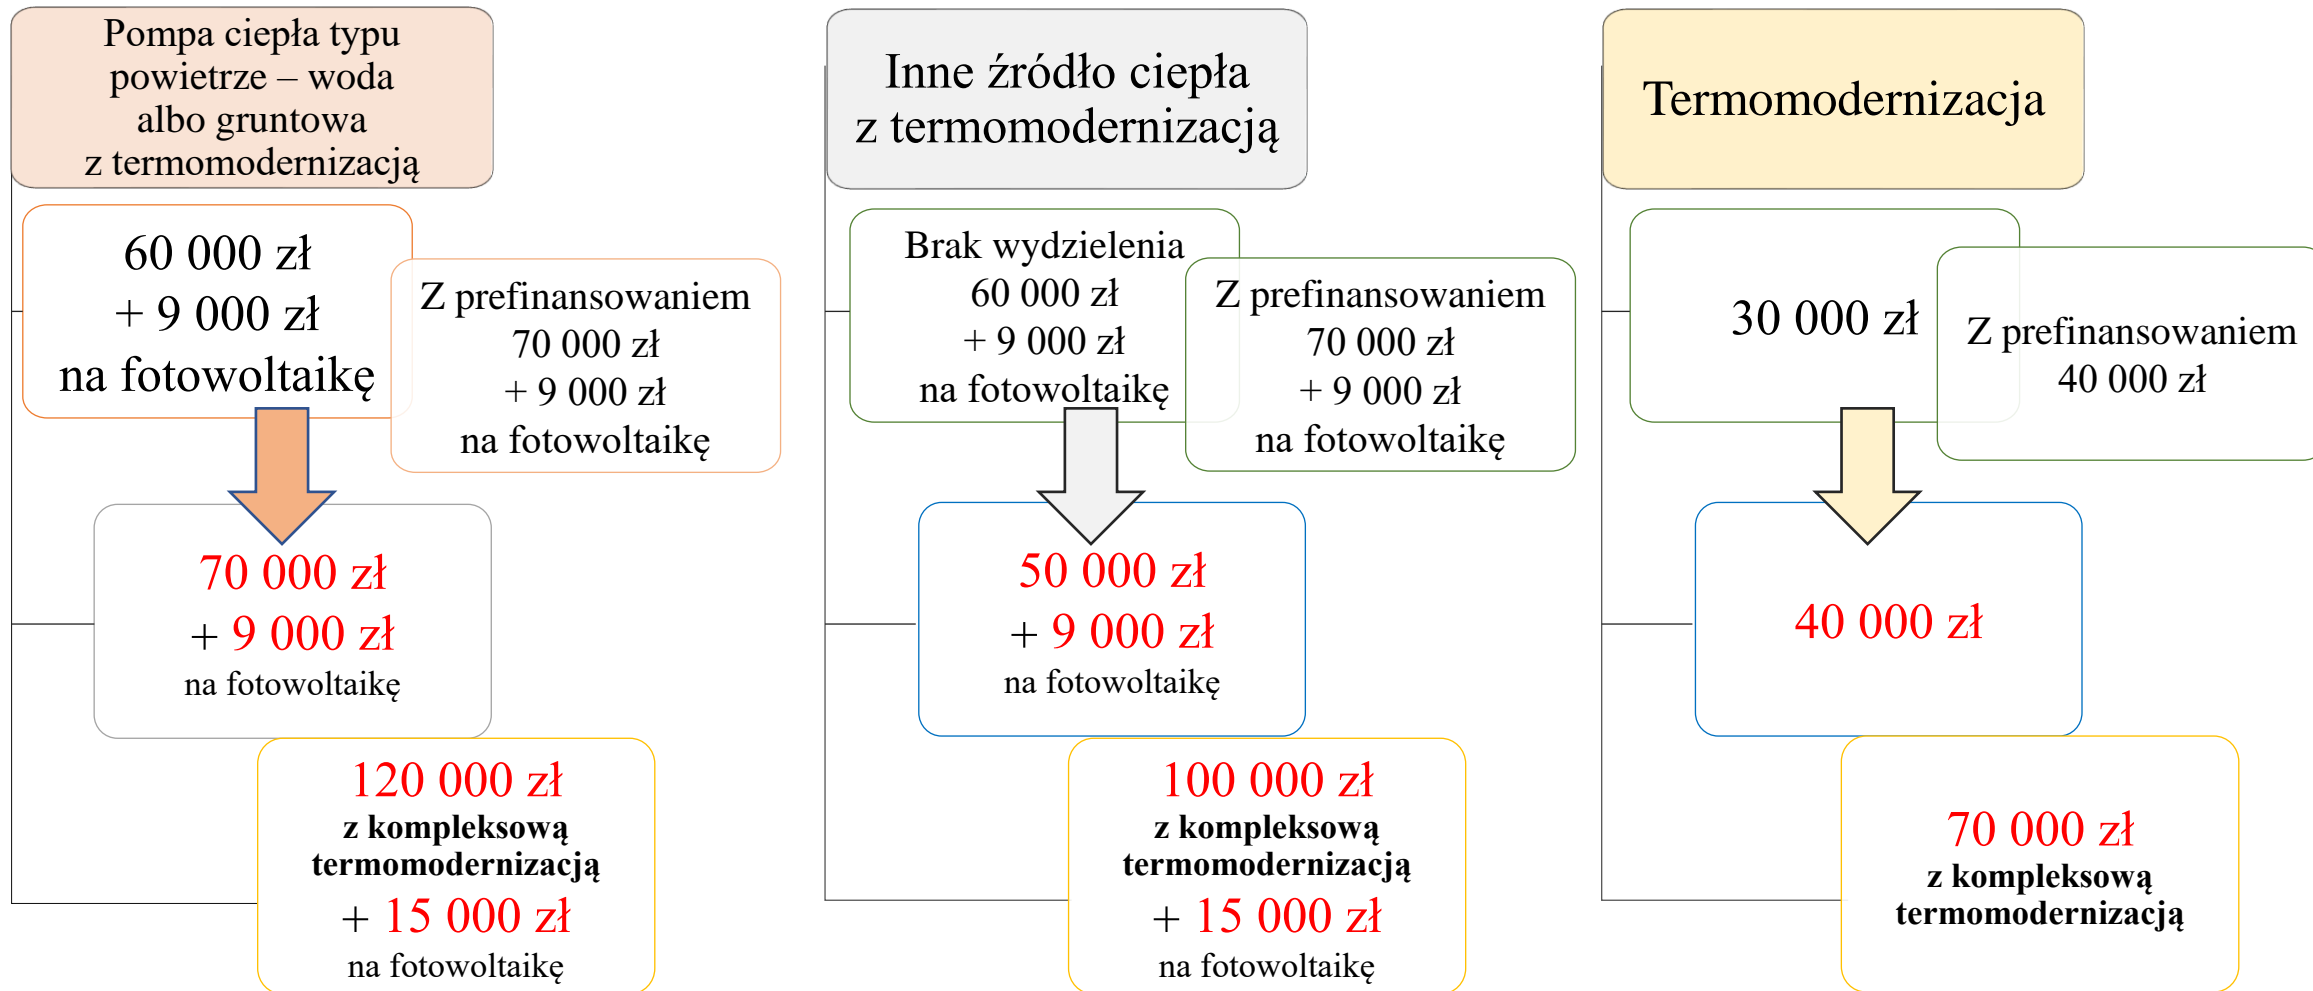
Pompa ciepła typu powietrze – woda albo gruntowa z termomodernizacją

60 000 zł
+ 9 000 zł
na fotowoltaikę

Z prefinansowaniem
70 000 zł
+ 9 000 zł
na fotowoltaikę

70 000 zł
+ 9 000 zł
na fotowoltaikę

120 000 zł
z kompleksową termomodernizacją
+ 15 000 zł
na fotowoltaikę

Inne źródło ciepła z termomodernizacją

Brak wydzielenia
60 000 zł
+ 9 000 zł
na fotowoltaikę

Z prefinansowaniem
70 000 zł
+ 9 000 zł
na fotowoltaikę

50 000 zł
+ 9 000 zł
na fotowoltaikę

100 000 zł
z kompleksową termomodernizacją
+ 15 000 zł
na fotowoltaikę

Termomodernizacja

30 000 zł

Z prefinansowaniem
40 000 zł

40 000 zł

70 000 zł
z kompleksową termomodernizacją